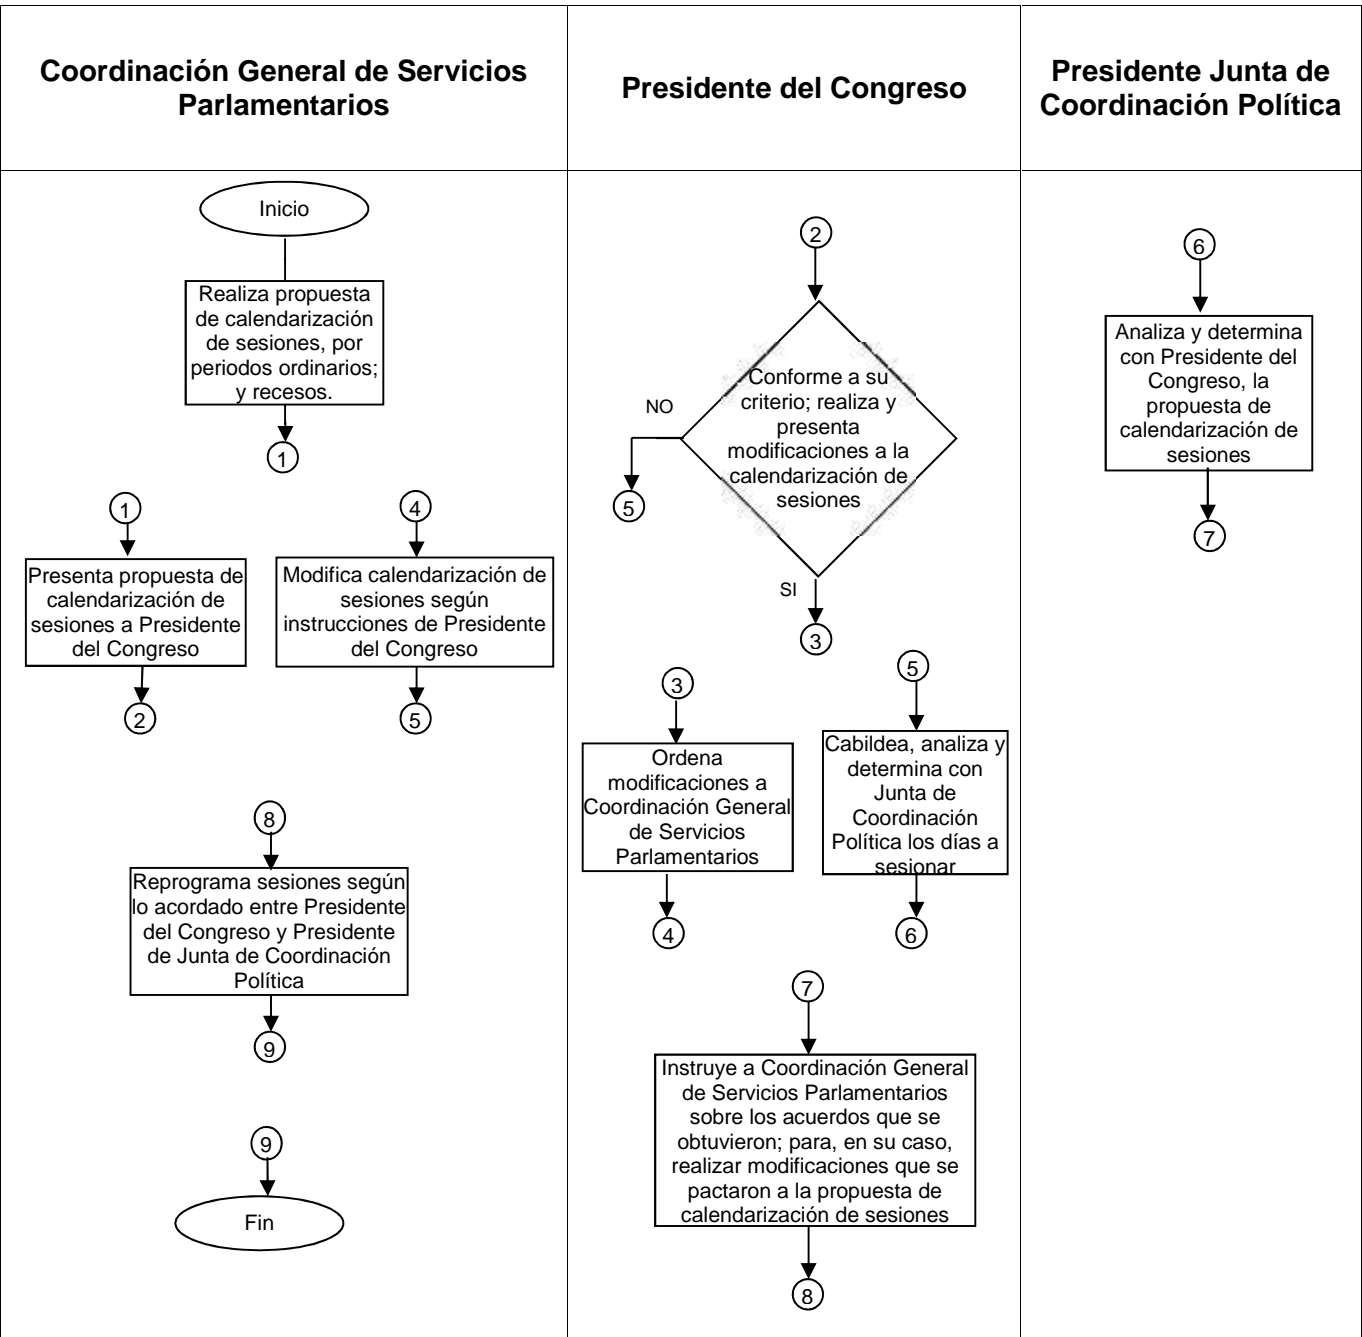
Coordinación General de Servicios Parlamentarios

Inicio

Realiza propuesta de calendarización de sesiones, por periodos ordinarios; y recesos.

1

1

Presenta propuesta de calendarización de sesiones a Presidente del Congreso

2

4

Modifica calendarización de sesiones según instrucciones de Presidente del Congreso

5

8

Reprograma sesiones según lo acordado entre Presidente del Congreso y Presidente de Junta de Coordinación Política

9

9

Fin

Presidente del Congreso

2

Conforme a su criterio; realiza y presenta modificaciones a la calendarización de sesiones

NO

5

SI

3

3

Ordena modificaciones a Coordinación General de Servicios Parlamentarios

4

5

Cabildea, analiza y determina con Junta de Coordinación Política los días a sesionar

6

7

Instruye a Coordinación General de Servicios Parlamentarios sobre los acuerdos que se obtuvieron; para, en su caso, realizar modificaciones que se pactaron a la propuesta de calendarización de sesiones

8

Presidente Junta de Coordinación Política

6

Analiza y determina con Presidente del Congreso, la propuesta de calendarización de sesiones

7